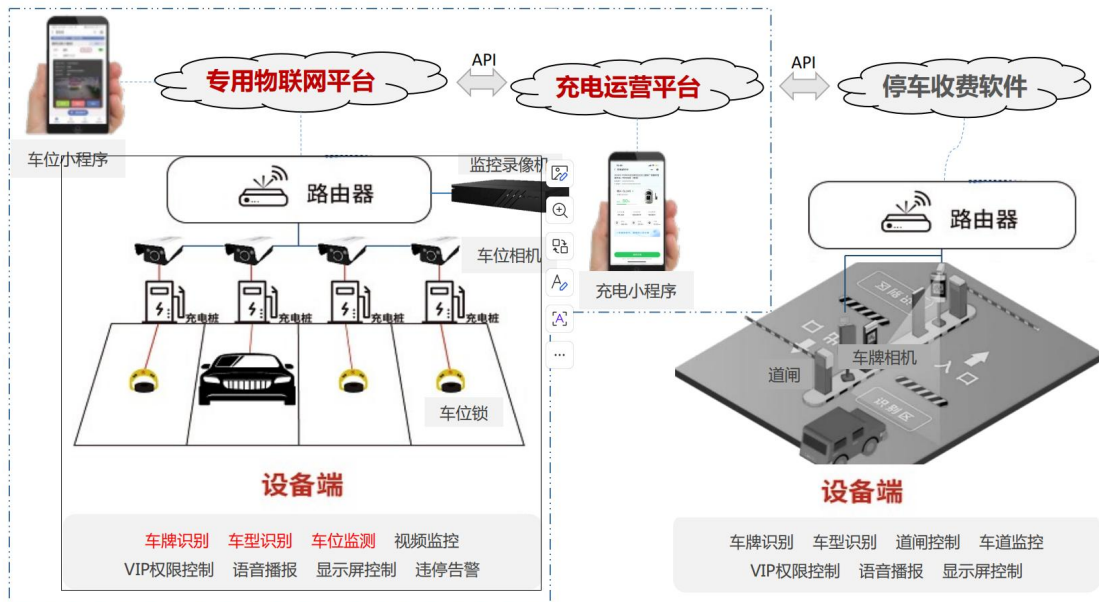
专用物联网平台

API

充电运营平台

API

停车收费软件

车位小程序

监控录像机

路由器

车位相机

充电桩 充电桩 充电桩 充电桩

充电小程序

路由器

车牌相机

道闸

车位锁

设备端

车牌识别 车型识别 车位监测 视频监控
VIP权限控制 语音播报 显示屏控制 违停告警

设备端

车牌识别 车型识别 道闸控制 车道监控
VIP权限控制 语音播报 显示屏控制